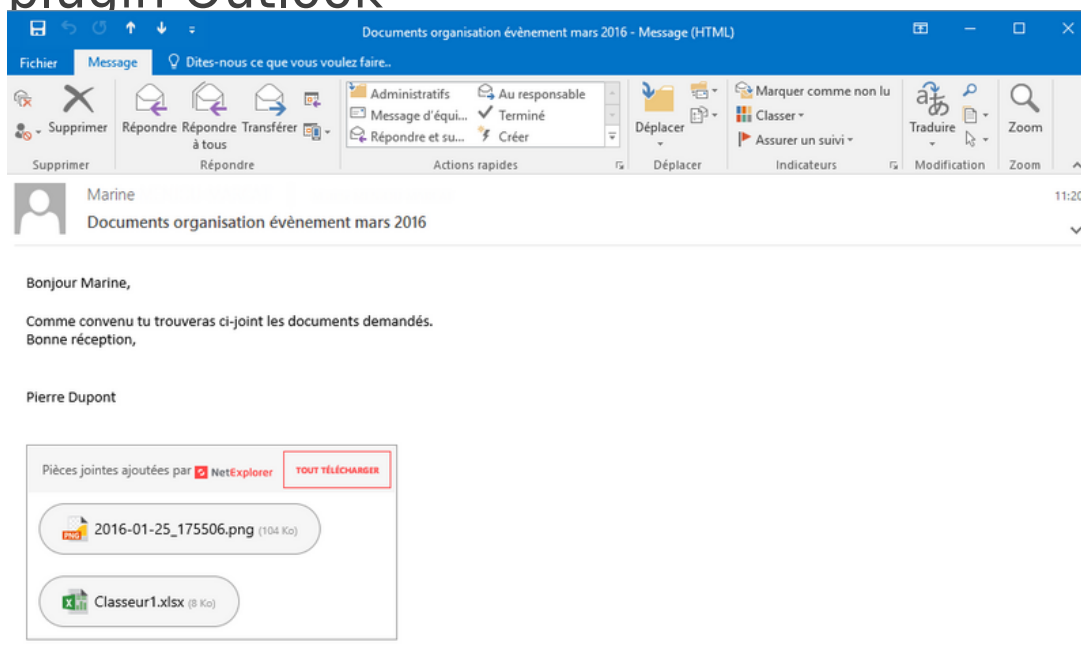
plugin Outlook

Documents organisation évènement mars 2016 - Message (HTML)

Fichier Message Dites-nous ce que vous voulez faire..

Supprimer
Supprimer

Répondre Répondre à tous Transférer
Répondre

Administratifs
Message d'équi...
Répondre et su...
Au responsable
Terminé
Créer
Actions rapides

Déplacer
Déplacer

Marquer comme non lu
Classer
Assurer un suivi
Indicateurs

Traduire
Modification

Zoom
Zoom

Marine
Documents organisation évènement mars 2016
11:20

Bonjour Marine,

Comme convenu tu trouveras ci-joint les documents demandés.
Bonne réception,

Pierre Dupont

Pièces jointes ajoutées par NetExplorer
TOUT TÉLÉCHARGER

2016-01-25_175506.png (104 Ko)

Classeur1.xlsx (8 Ko)